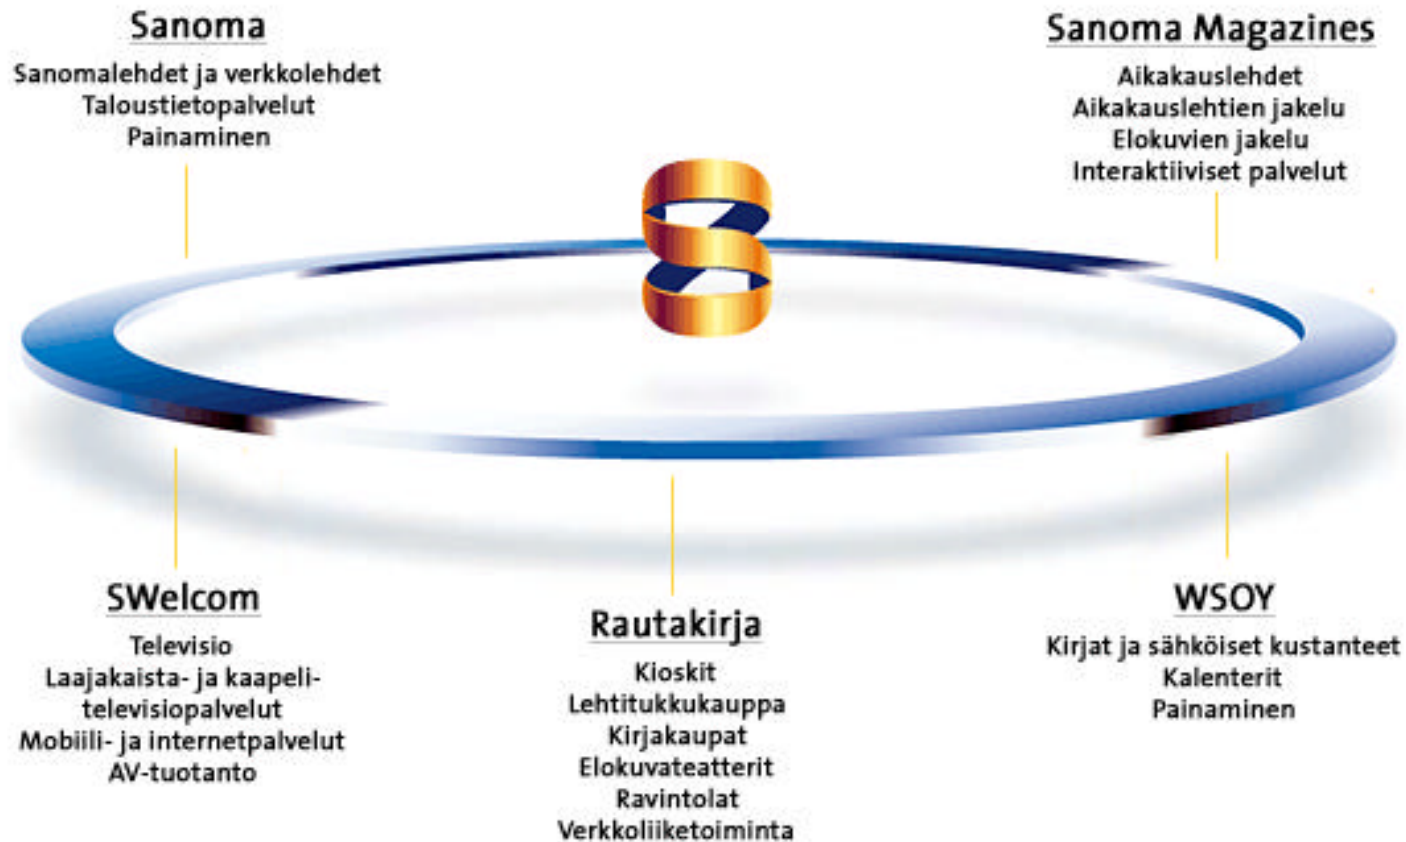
Sanoma
Sanomalehdet ja verkkolehdet
Taloustietopalvelut
Painaminen

Sanoma Magazines
Aikakauslehdet
Aikakauslehtien jakelu
Elokuvien jakelu
Interaktiiviset palvelut

SWelcom
Televisio
Laajakaista- ja kaapelitelevisiopalvelut
Mobiili- ja internetpalvelut
AV-tuotanto

Rautakirja
Kioskit
Lehtitukkukauppa
Kirjakaupat
Elokuvateatterit
Ravintolat
Verkkoliiketoiminta

WSOY
Kirjat ja sähköiset kustanteet
Kalenterit
Painaminen